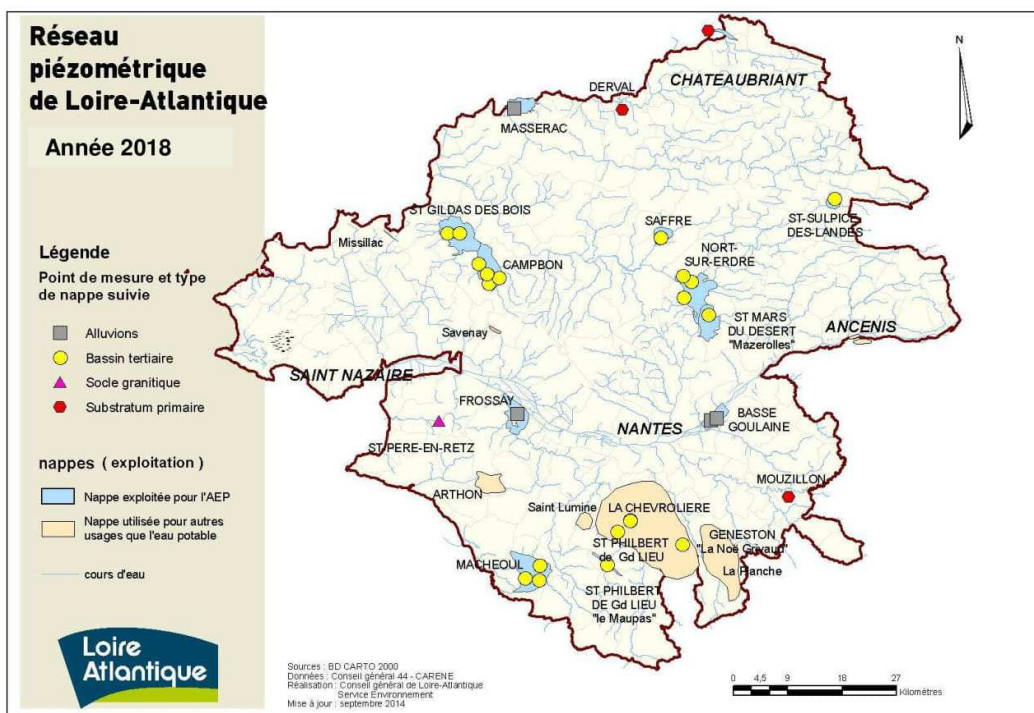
Réseau piézométrique de Loire-Atlantique

Année 2018

Légende

Point de mesure et type de nappe suivie

Alluvions

Bassin tertiaire

Socle granitique

Substratum primaire

nappes ( exploitation )

Nappe exploitée pour l'AEP

Nappe utilisée pour autres usages que l'eau potable

cours d'eau

Loire Atlantique

N

CHATEAUBRIANT

DERVAL

MASSERAC

ST GILDAS DES BOIS

Missillac

CAMPBON

SAFFRE

ST-SULPICE-DES-LANDES

NORT-SUR-ERDRE

ST MARS DU DESERT "Mazerolles"

ANCENIS

Savenay

SAINT NAZAIRE

FROSSAY

ST PERE-EN-RETZ

NANTES

BASSE GOULAINE

ARTHON

MOUZILLON

Saint Lumine

LA CHEVROLIERE

ST PHILBERT de Gd LIEU

GENESTON "La Noë Grivaud"

La Planche

MACHECOUL

ST PHILBERT DE Gd LIEU "le Maupas"

Sources : BD CARTO 2000
Données : Conseil général 44 - CARENE
Réalisation : Conseil général de Loire-Atlantique Service Environnement
Mise à jour : septembre 2014

0 4,5 9 18 27 Kilomètres